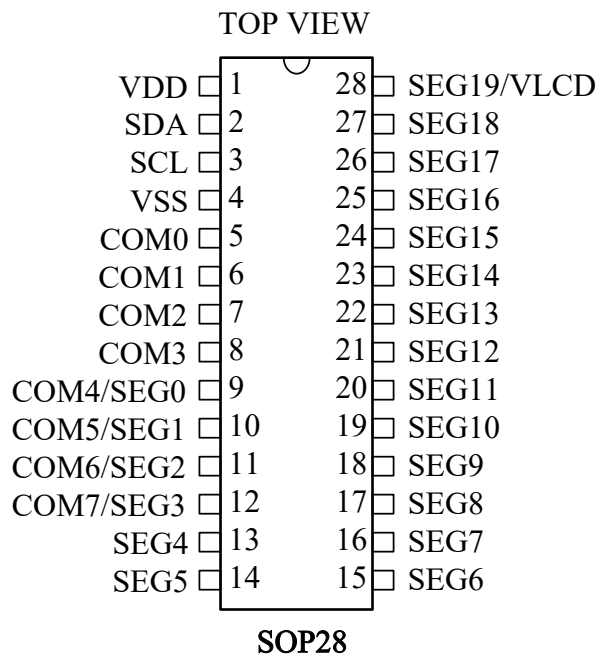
TOP VIEW

VDD 1
SDA 2
SCL 3
VSS 4
COM0 5
COM1 6
COM2 7
COM3 8
COM4/SEG0 9
COM5/SEG1 10
COM6/SEG2 11
COM7/SEG3 12
SEG4 13
SEG5 14

28 SEG19/VLCD
27 SEG18
26 SEG17
25 SEG16
24 SEG15
23 SEG14
22 SEG13
21 SEG12
20 SEG11
19 SEG10
18 SEG9
17 SEG8
16 SEG7
15 SEG6

SOP28